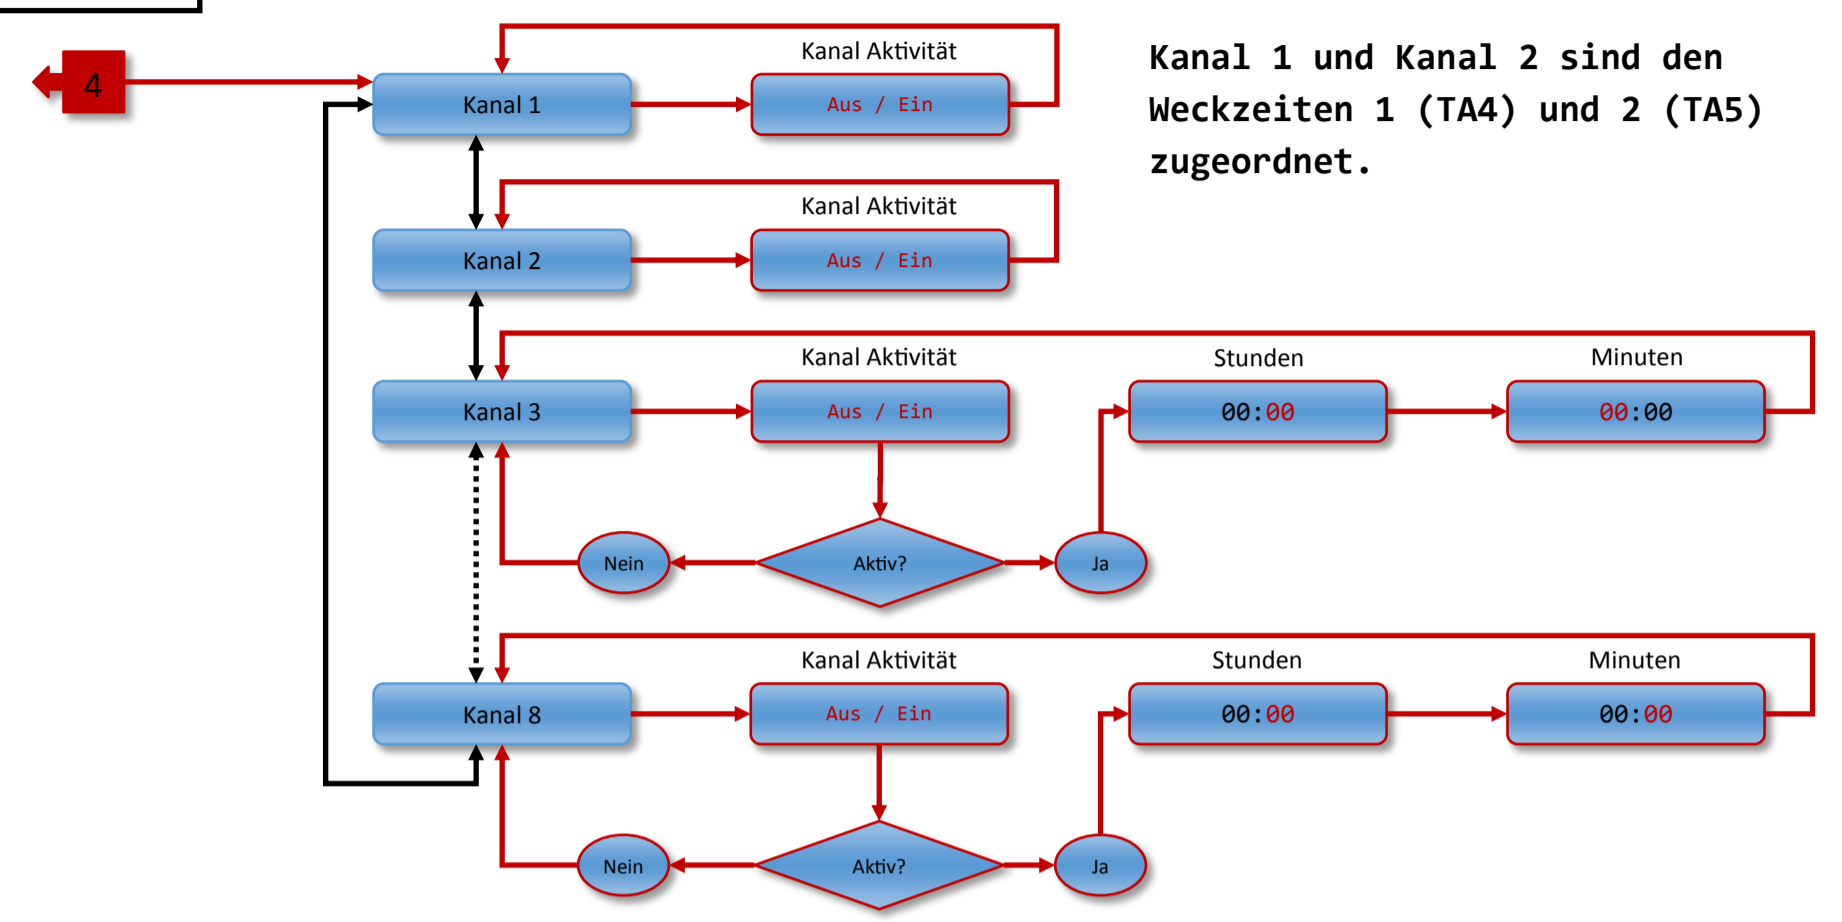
4

Kanal 1

Kanal Aktivität

Aus / Ein

Kanal 1 und Kanal 2 sind den Weckzeiten 1 (TA4) und 2 (TA5) zugeordnet.

Kanal 2

Kanal Aktivität

Aus / Ein

Kanal 3

Kanal Aktivität

Aus / Ein

Stunden

00:00

Minuten

00:00

Nein

Aktiv?

Ja

Kanal 8

Kanal Aktivität

Aus / Ein

Stunden

00:00

Minuten

00:00

Nein

Aktiv?

Ja